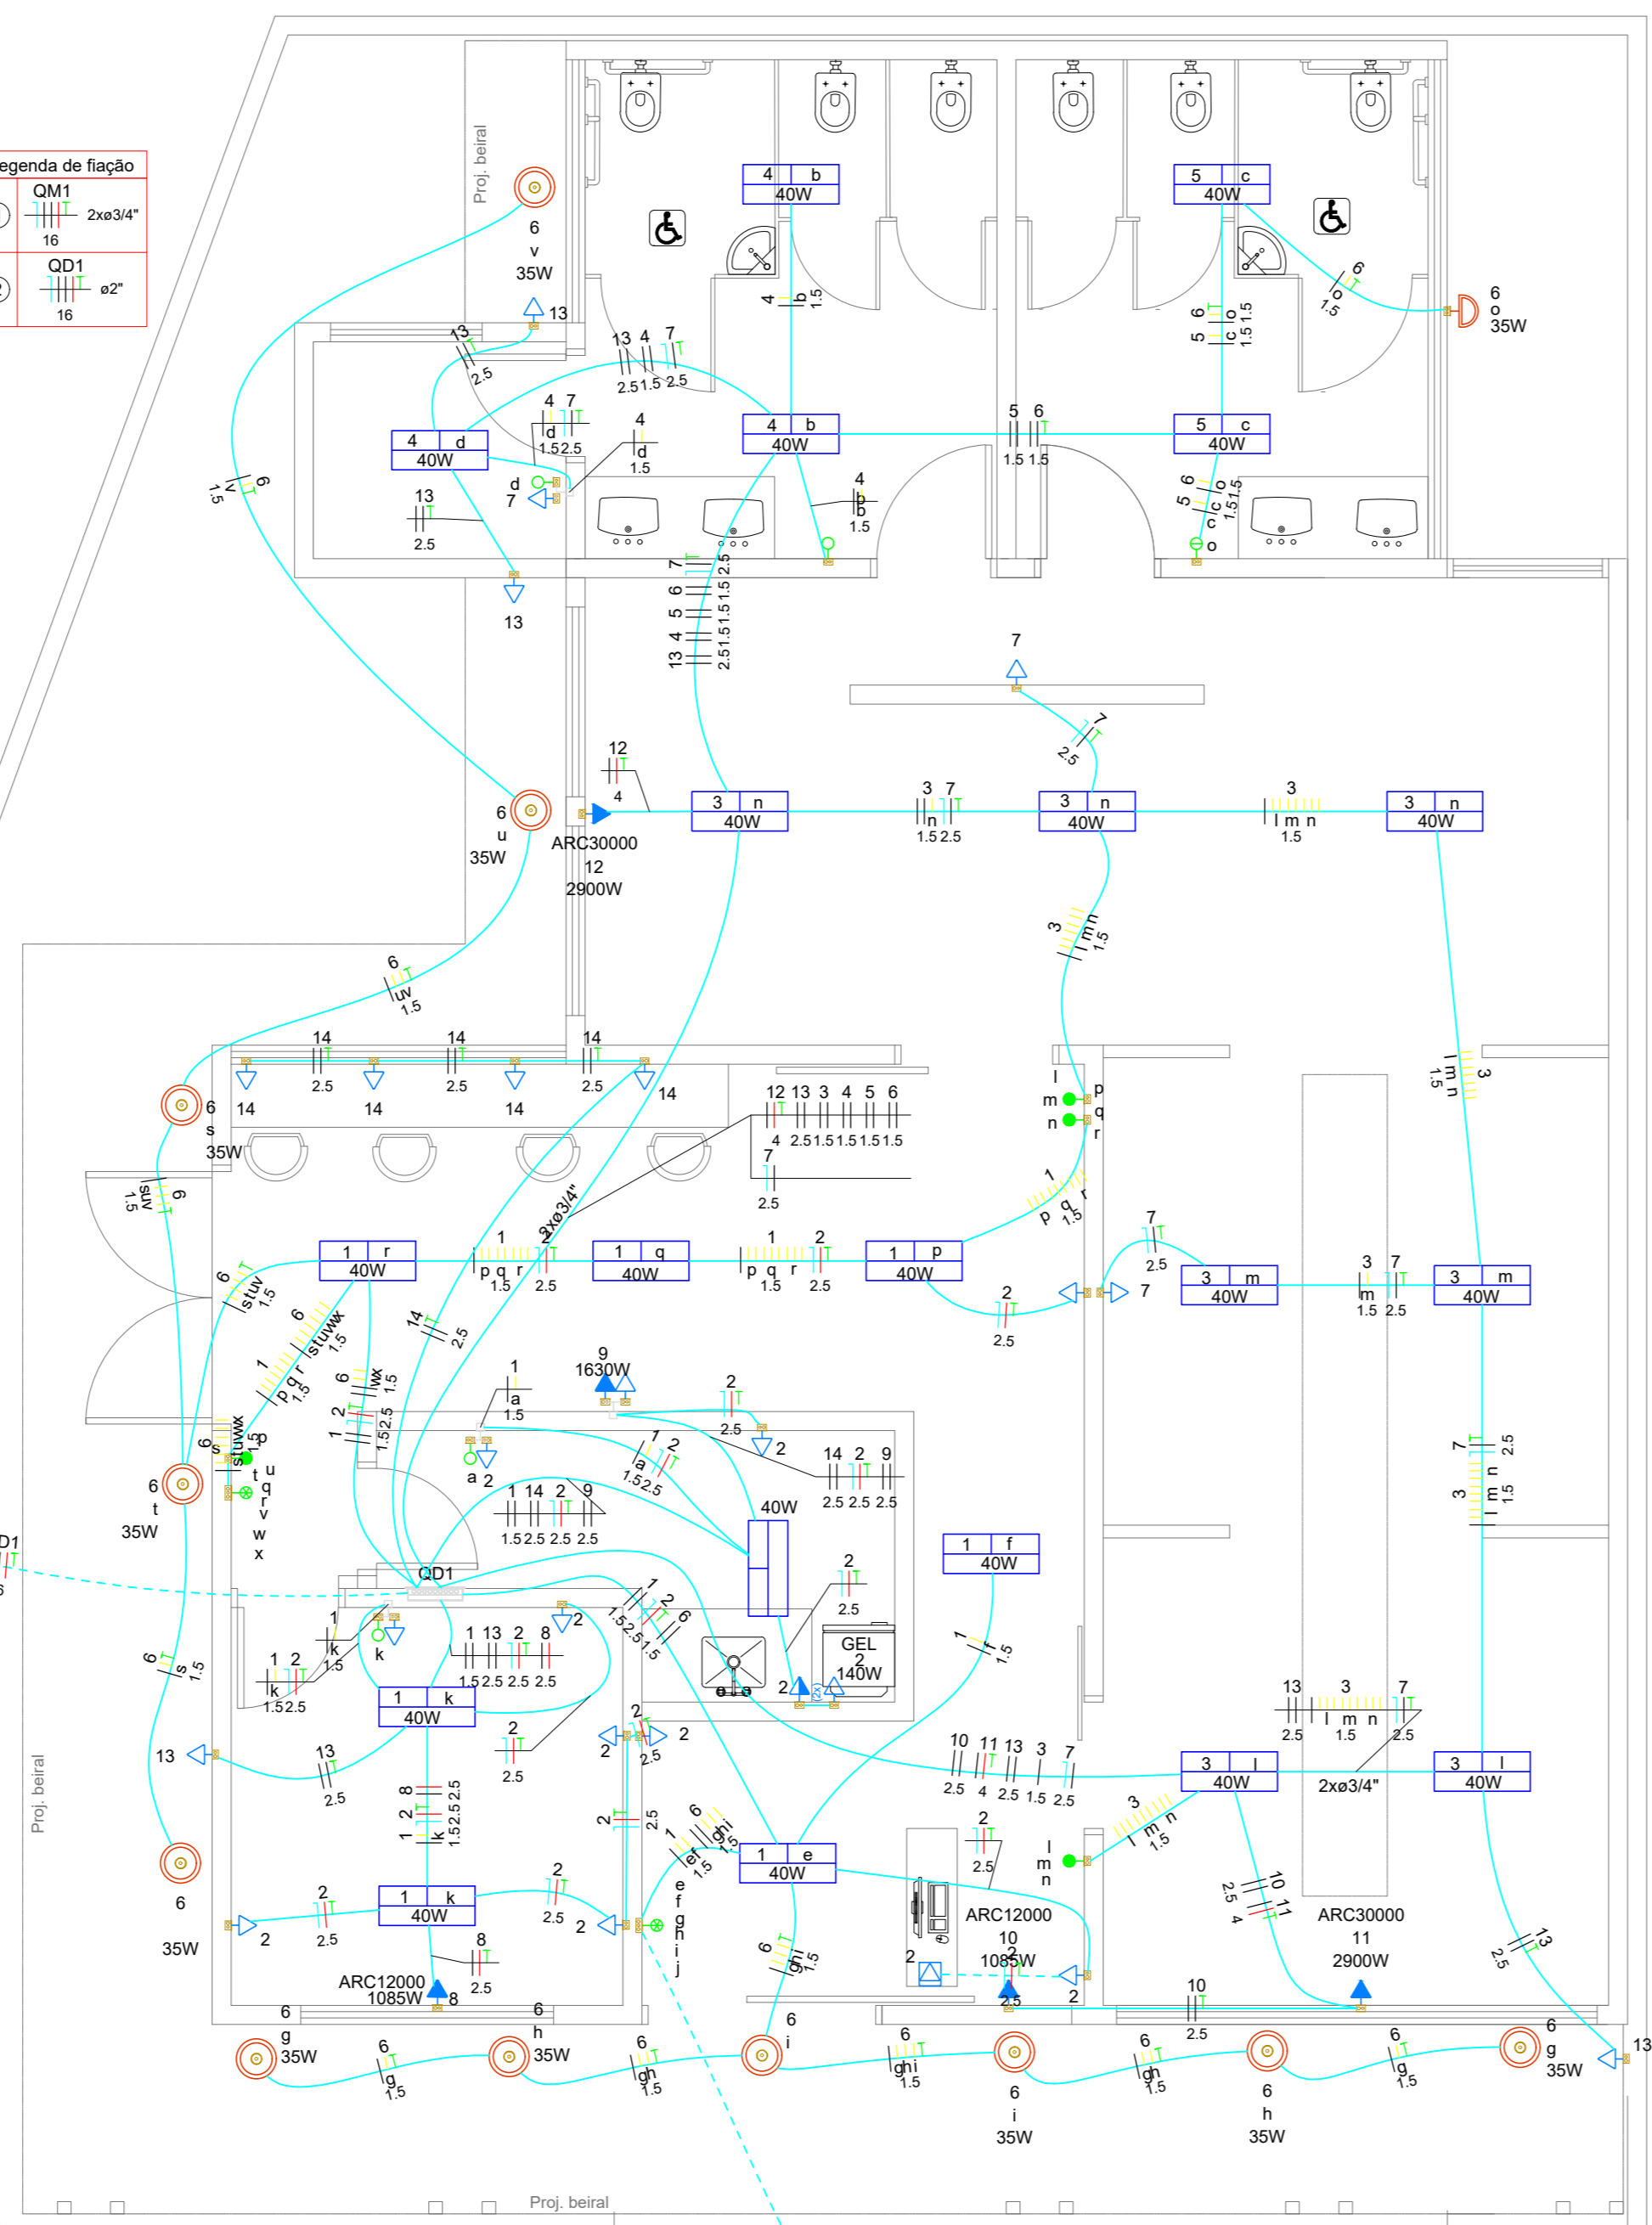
egenda de fiação
QM1
2xø3/4"
16
QD1
ø2"
16

Proj. beiral

4 b
40W
5 c
40W
6
v
35W
13
6
o
35W
4 b 1.5
6 o 1.5
13 2.5
13 4 7
2.5 1.5 2.5
5 6 c o 1.5 1.5
4 d
40W
4 7 d 1.5 2.5
4 d 1.5
4 b
40W
5 6 1.5 1.5
5 c
40W
d 7
13 2.5
4 b b 1.5
5 6 c o 1.5 1.5
o
13
6 v 1.5
7 6 5 4 13 2.5 1.5 1.5 1.5 2.5
7
12 4
6 u 35W
ARC30000 12 2900W
3 n 40W
3 7 n 1.5 2.5
3 n 40W
7 2.5
3 l m n 1.5
3 n 40W
3 m n 1.5
6 uv 1.5
14 2.5
14 2.5
14 2.5
14
14
14
14
6 s 35W
12 13 3 4 5 6
4 2.5 1.5 1.5 1.5 1.5
7 2.5
l m n
p q r
3 l m n 1.5
6 suv 1.5
1 r 40W
1 p q r 1.5
2 2.5
2xø3/4"
1 q 40W
1 p q r 1.5
2 2.5
1 p 40W
1 p q r 1.5
7 2.5
3 m 40W
3 7 m 1.5 2.5
3 m 40W
6 stuv 1.5
6 stuwx 1.5
1 p q r 1.5
14 2.5
2 2.5
7
6 wx 1.5
1 2 1.5 2.5
1 a 1.5
9 1630W
2 2.5
2
6 s t u w x 1.5
p
t u q r v w x
a 2
1 2 a 1.5 2.5
14 2 9 2.5 2.5 2.5
40W
1 14 2 9 1.5 2.5 2.5 2.5
7 2.5
3 l m n 1.5
6 t 35W
QD1
D1
1 f 40W
1 2 1.5 2.5 6
2 2.5
GEL 2 140W
1 k 1.5
k
2
1 13 2 8 1.5 2.5 2.5 2.5
1 2 k 1.5 2.5
1 k 40W
2
2x
1 f 1.5
13 2.5
7 3 13 l m n 2.5 1.5 2.5
6 s 1.5
13
13 2.5
2 2.5
2 2
2 2.5
10 11 13 3 7 2.5 4 2.5 1.5 2.5
3 l 40W
2xø3/4"
3 l 40W
1 2 8 k 1.5 2.5 2.5
2 2.5
6 ghi 1.5
1 ef 1.5
2 2.5
1 e 40W
l m n
3 m n 1.5
6
35W
2 2.5
1 k 40W
2 2.5 2
e f g h i j
ARC12000 10 1085W
10 11 2.5 4
ARC30000 11 2900W
13 2.5
2
8 2.5
ARC12000 1085W 8
6 ghi 1.5
2 2.5
2
10 2.5
6 g 35W
6 h 35W
6 i
6 g 1.5
6 gh 1.5
6 ghi 1.5
6 i 35W
6 gh 1.5
6 h 35W
6 g 1.5
6 g 35W
13
Proj. beiral